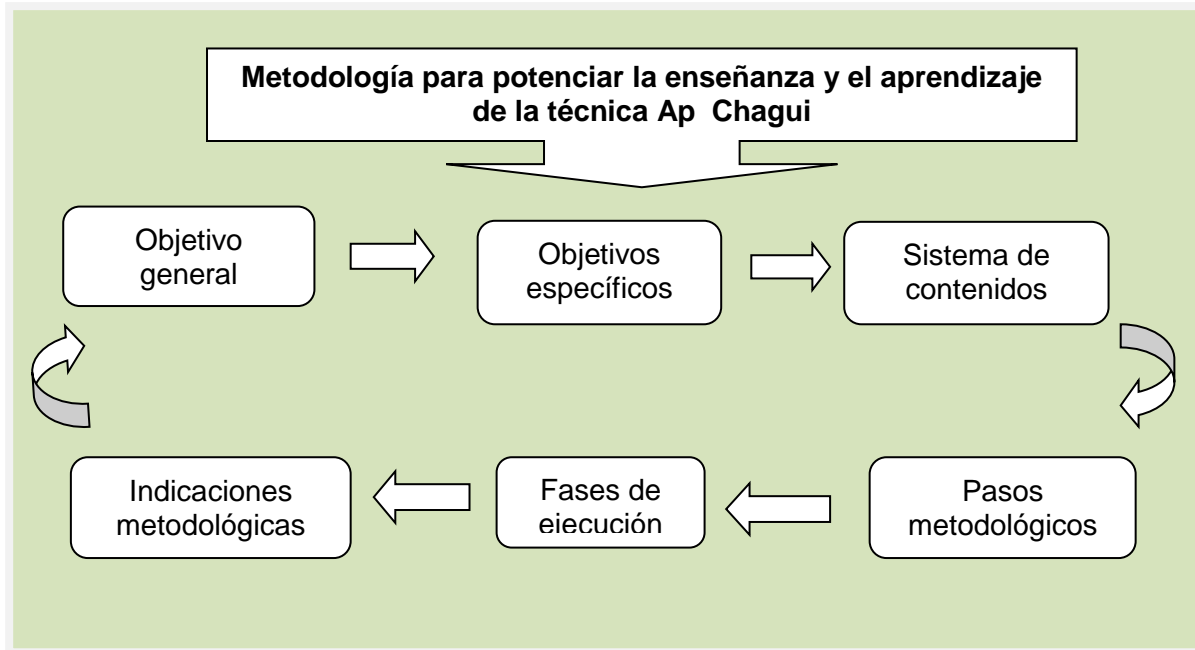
**Metodología para potenciar la enseñanza y el aprendizaje de la técnica Ap Chagui**

Objetivo general

Objetivos específicos

Sistema de contenidos

Pasos metodológicos

Fases de ejecución

Indicaciones metodológicas